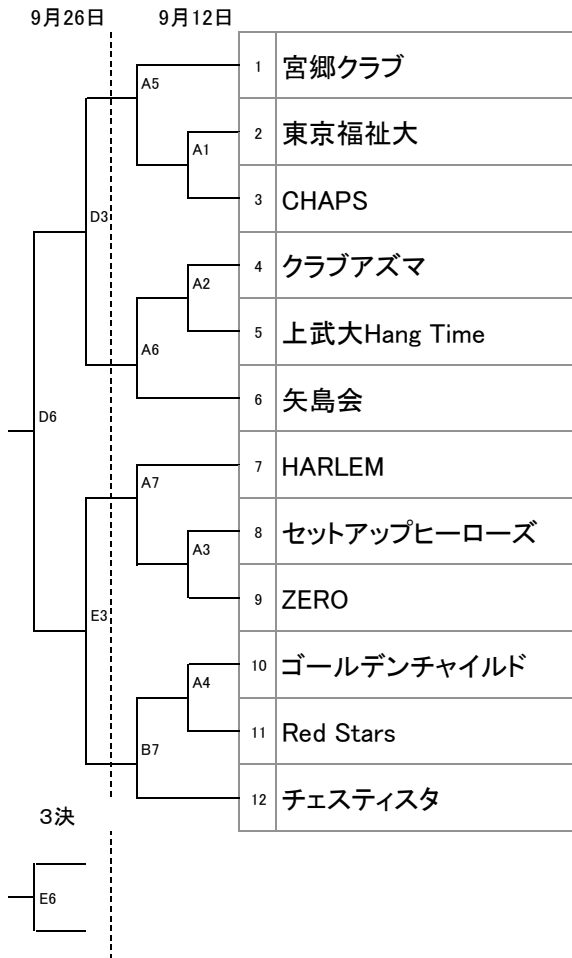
9月26日 9月12日

| | |
|---|---|
| 1 | 宮郷クラブ |
| 2 | 東京福祉大 |
| 3 | CHAPS |
| 4 | クラブアズマ |
| 5 | 上武大Hang Time |
| 6 | 矢島会 |
| 7 | HARLEM |
| 8 | セットアップヒーローズ |
| 9 | ZERO |
| 10 | ゴールデンチャイルド |
| 11 | Red Stars |
| 12 | チェスティスタ |

A5
A1
D3
A2
A6
D6
A7
A3
E3
A4
B7

3決

E6